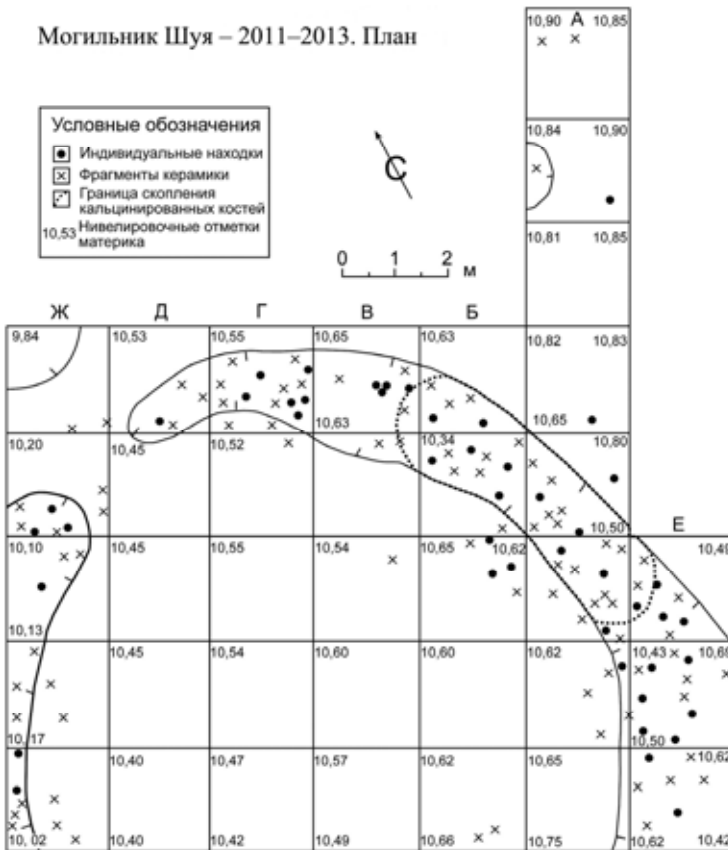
Могильник Шуя – 2011–2013. План

Условные обозначения
Индивидуальные находки
Фрагменты керамики
Граница скопления кальцинированных костей
10,53 Нивелировочные отметки материка

С

0 1 2 м

А
10,90 10,85
10,84 10,90
10,81 10,85

Ж Д Г В Б

9,84
10,53
10,55
10,65
10,63
10,82 10,83
10,63
10,65
10,20
10,45
10,52
10,34
10,80
10,50
Е
10,10
10,45
10,55
10,54
10,65
10,62
10,49
10,13
10,45
10,54
10,60
10,60
10,62
10,43
10,69
10,17
10,50
10,40
10,47
10,57
10,62
10,65
10,62
10,02
10,40
10,42
10,49
10,66
10,75
10,62
10,42